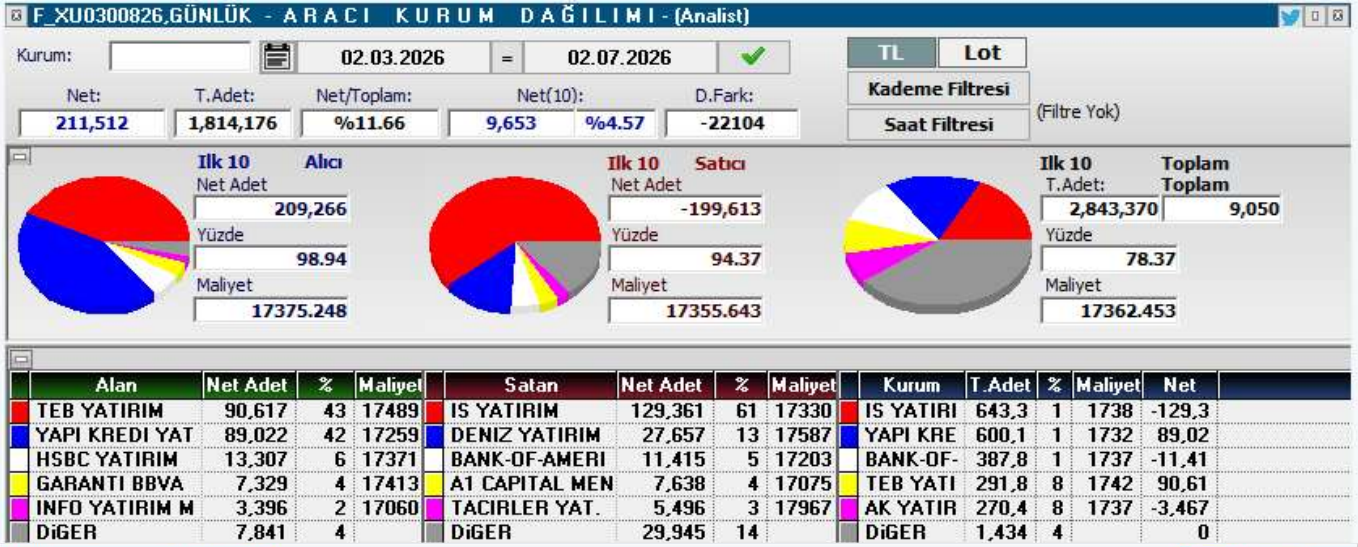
F_XU0300826,GÜNLÜK - ARACI KURUM DAĞILIMI - (Analist)

Kurum: 02.03.2026 = 02.07.2026

TL Lot

Kademe Filtresi

Saat Filtresi

(Filtre Yok)

| Net: | T.Adet: | Net/Toplam: | Net(10): | | D.Fark: |
|---|---|---|---|---|---|
| 211,512 | 1,814,176 | %11.66 | 9,653 | %4.57 | -22104 |

Ilk 10 Alıcı
Net Adet
209,266
Yüzde
98.94
Maliyet
17375.248

Ilk 10 Satıcı
Net Adet
-199,613
Yüzde
94.37
Maliyet
17355.643

Ilk 10 Toplam
T.Adet: Toplam
2,843,370 9,050
Yüzde
78.37
Maliyet
17362.453

| Alan | Net Adet | % | Maliyet |
|---|---|---|---|
| TEB YATIRIM | 90,617 | 43 | 17489 |
| YAPI KREDI YAT | 89,022 | 42 | 17259 |
| HSBC YATIRIM | 13,307 | 6 | 17371 |
| GARANTI BBVA | 7,329 | 4 | 17413 |
| INFO YATIRIM M | 3,396 | 2 | 17060 |
| DiGER | 7,841 | 4 | |

| Satan | Net Adet | % | Maliyet |
|---|---|---|---|
| IS YATIRIM | 129,361 | 61 | 17330 |
| DENIZ YATIRIM | 27,657 | 13 | 17587 |
| BANK-OF-AMERI | 11,415 | 5 | 17203 |
| A1 CAPITAL MEN | 7,638 | 4 | 17075 |
| TACIRLER YAT. | 5,496 | 3 | 17967 |
| DiGER | 29,945 | 14 | |

| Kurum | T.Adet | % | Maliyet | Net |
|---|---|---|---|---|
| IS YATIRI | 643,3 | 1 | 1738 | -129,3 |
| YAPI KRE | 600,1 | 1 | 1732 | 89,02 |
| BANK-OF- | 387,8 | 1 | 1737 | -11,41 |
| TEB YATI | 291,8 | 8 | 1742 | 90,61 |
| AK YATIR | 270,4 | 8 | 1737 | -3,467 |
| DiGER | 1,434 | 4 | | 0 |